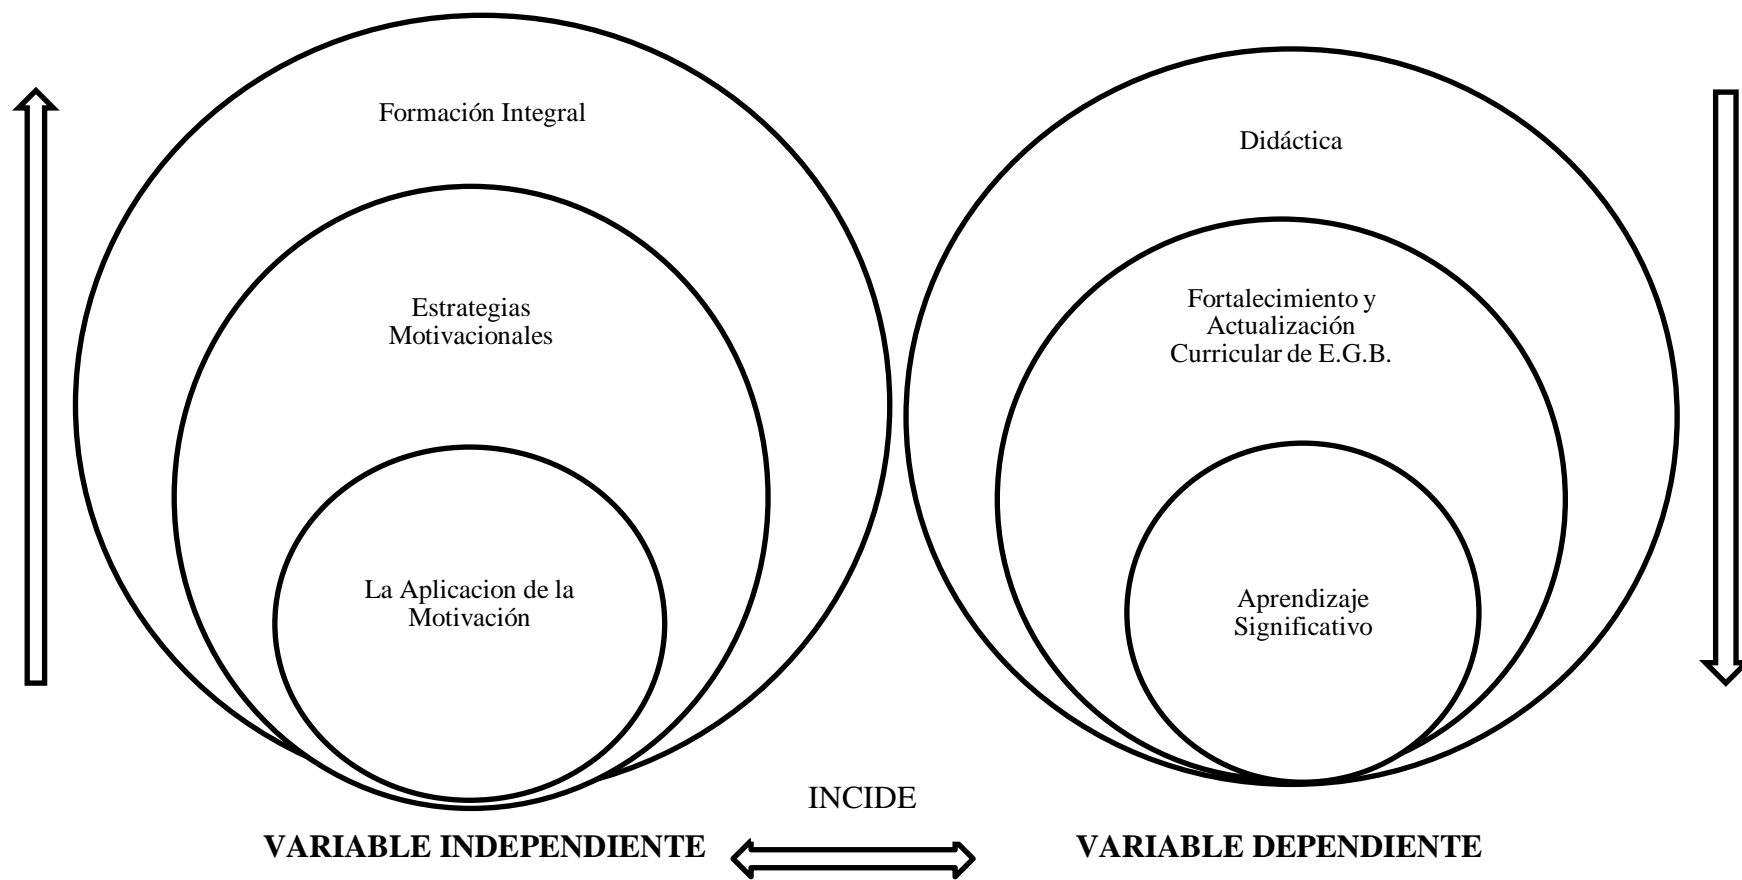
Formación Integral

Estrategias Motivacionales

La Aplicacion de la Motivación

Didáctica

Fortalecimiento y Actualización Curricular de E.G.B.

Aprendizaje Significativo

INCIDE

VARIABLE INDEPENDIENTE

VARIABLE DEPENDIENTE